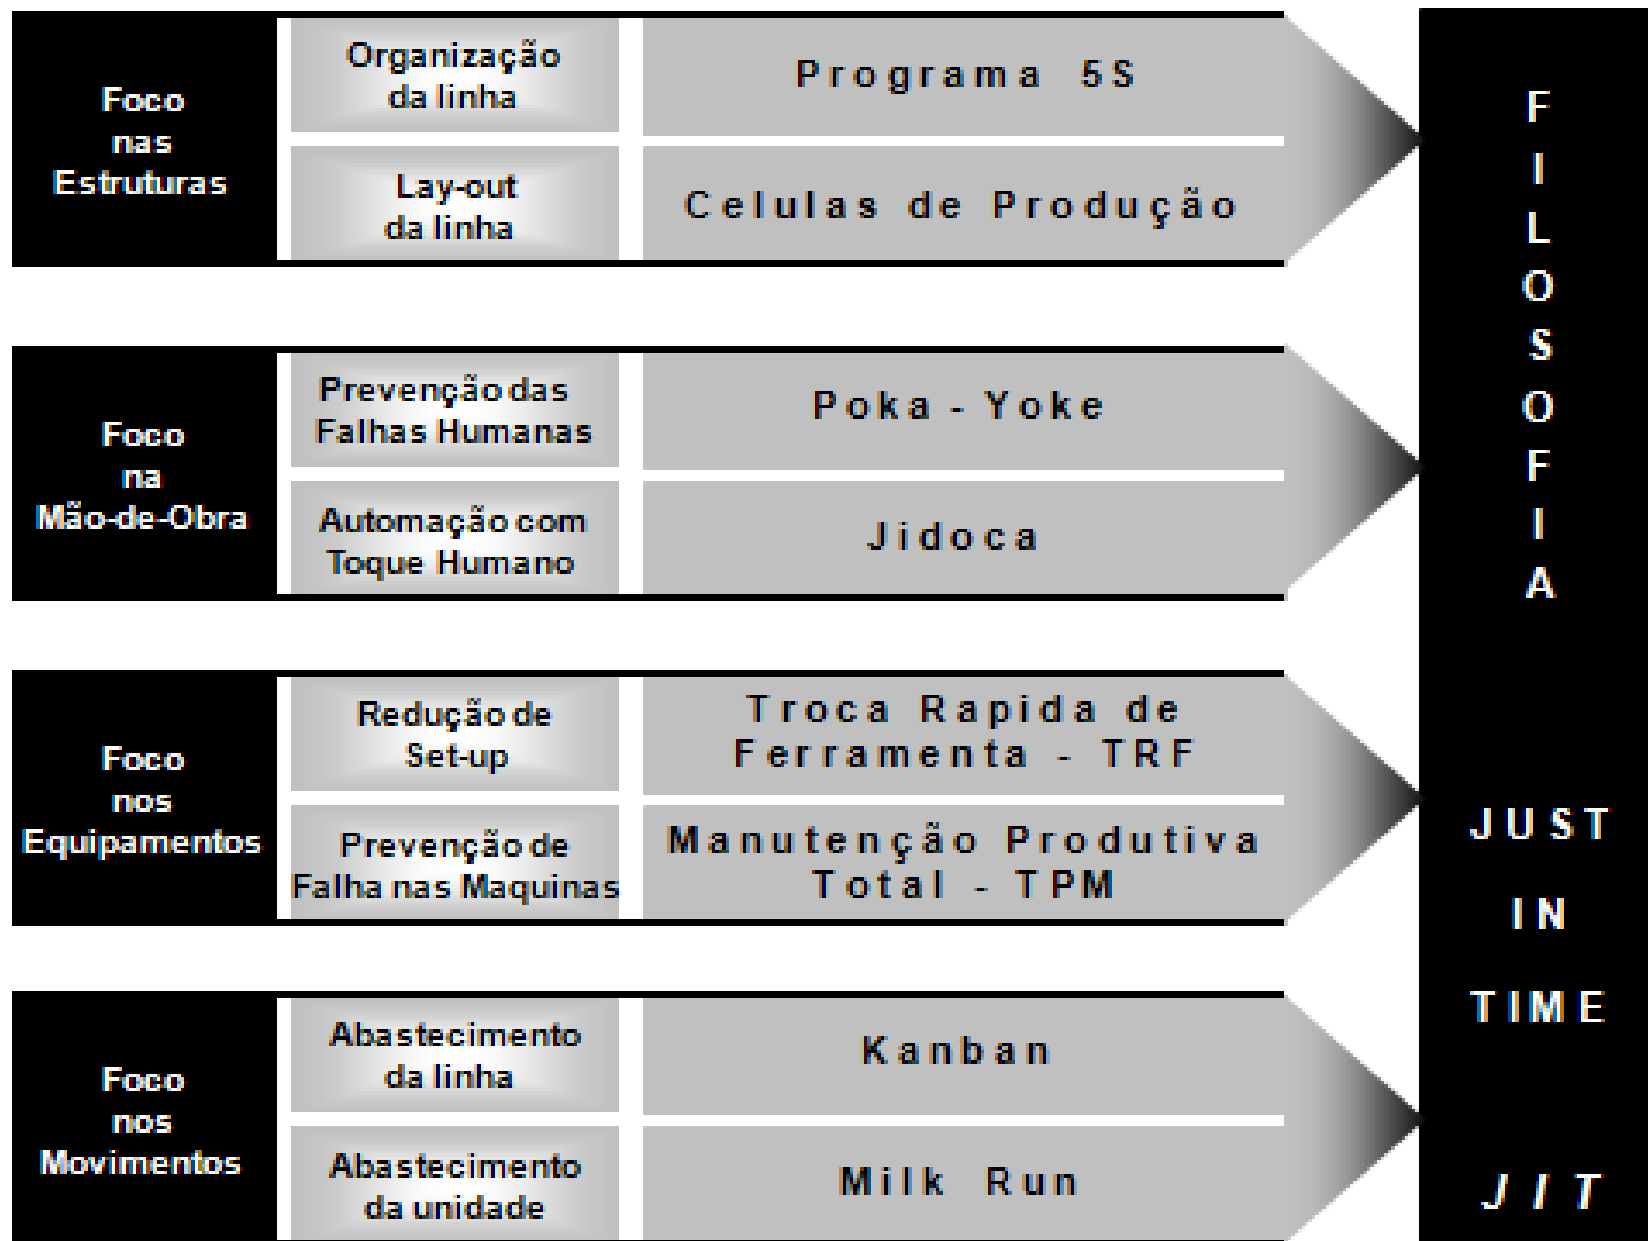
Foco nas Estruturas

Organização da linha

Programa 5S

Lay-out da linha

Celulas de Produção

Foco na Mão-de-Obra

Prevenção das Falhas Humanas

Poka - Yoke

Automação com Toque Humano

Jidoca

Foco nos Equipamentos

Redução de Set-up

Troca Rapida de Ferramenta - TRF

Prevenção de Falha nas Maquinas

Manutenção Produtiva Total - TPM

Foco nos Movimentos

Abastecimento da linha

Kanban

Abastecimento da unidade

Milk Run

FILOSOFIA

JUST IN TIME

JIT